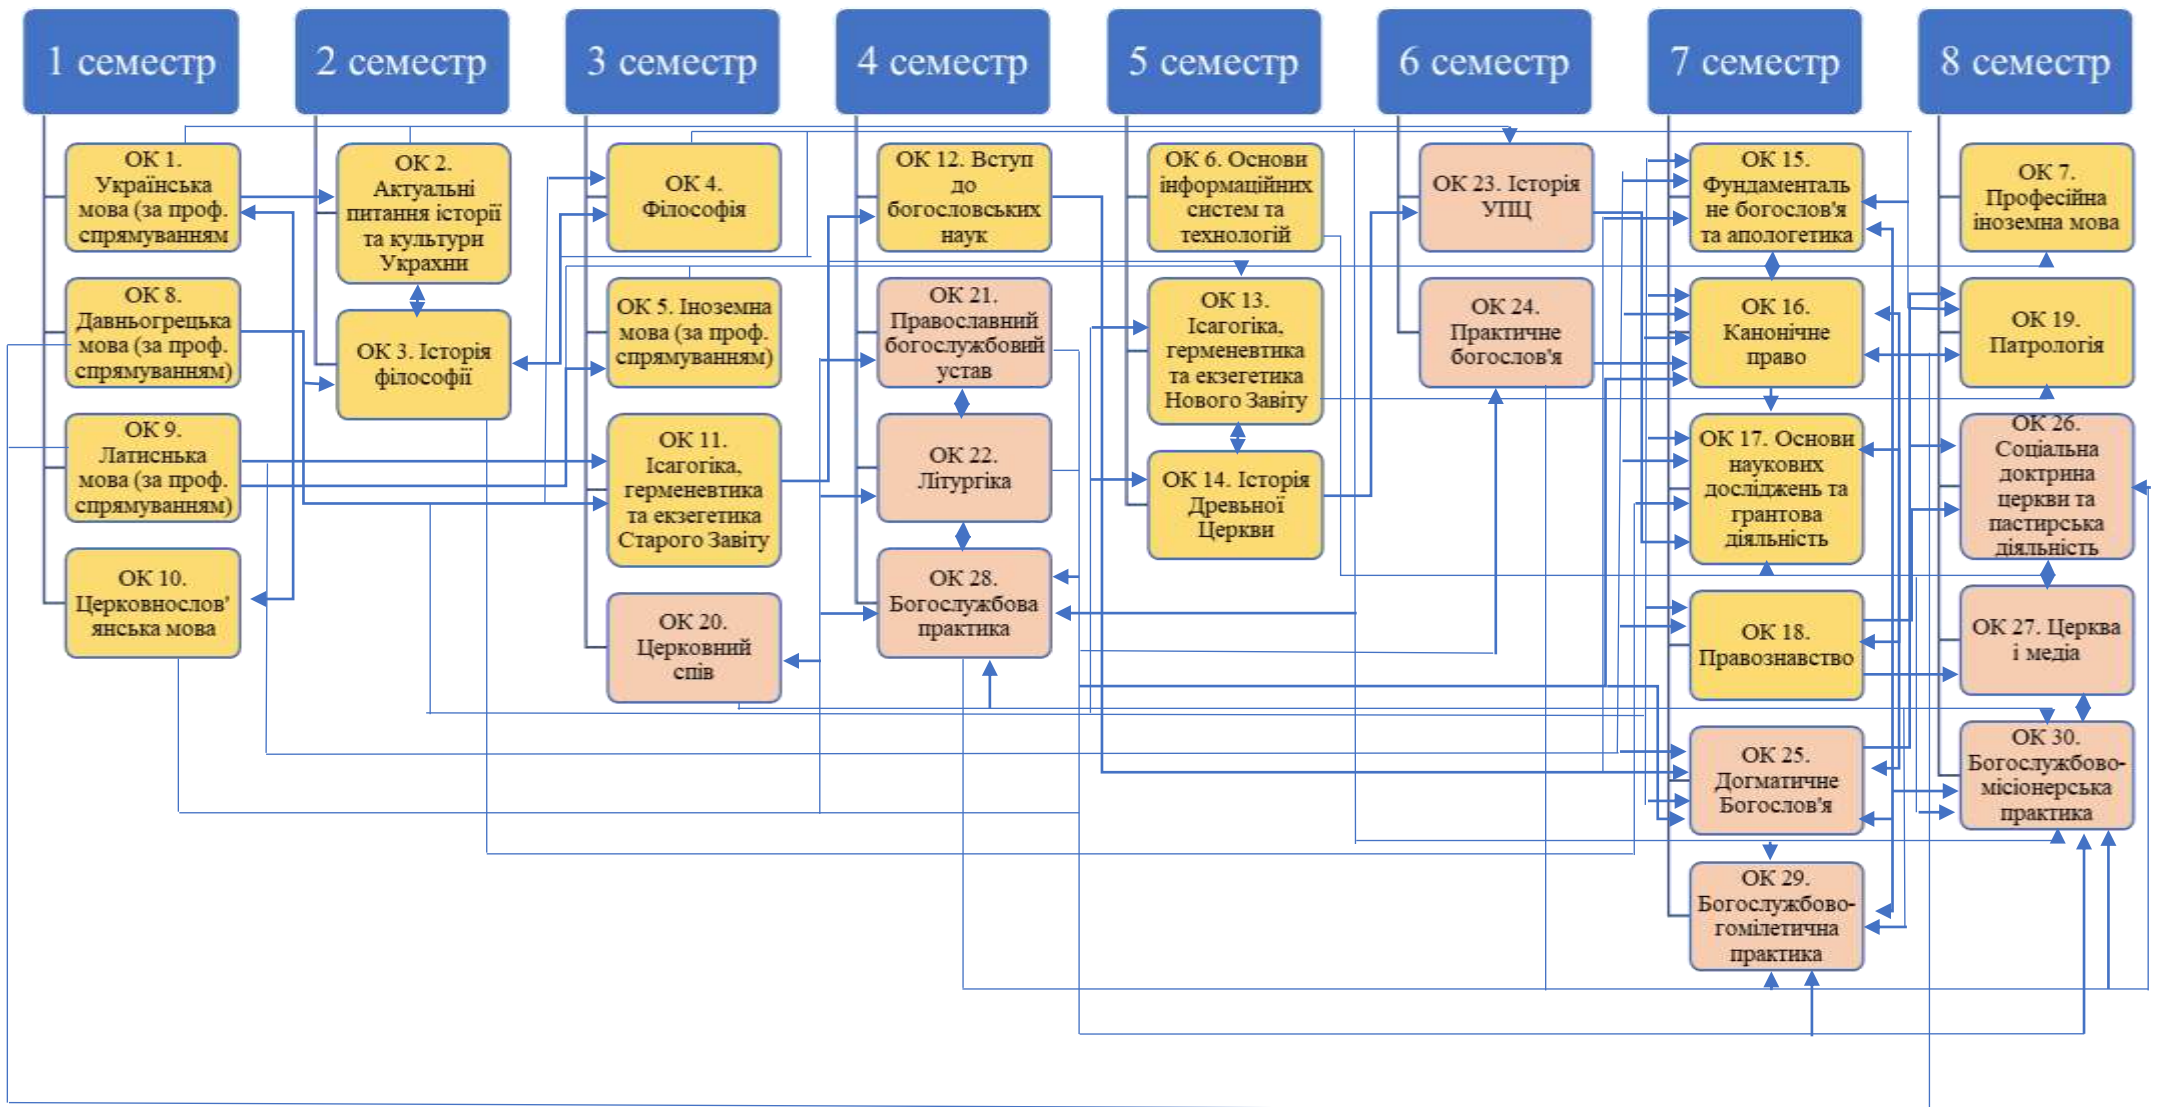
1 семестр

ОК 1. Українська мова (за проф. спрямуванням

ОК 8. Давньогрецька мова (за проф. спрямуванням)

ОК 9. Латинська мова (за проф. спрямуванням)

ОК 10. Церковнослов'янська мова

2 семестр

ОК 2. Актуальні питання історії та культури України

ОК 3. Історія філософії

3 семестр

ОК 4. Філософія

ОК 5. Іноземна мова (за проф. спрямуванням)

ОК 11. Ісагогіка, герменевтика та екзегетика Старого Завіту

ОК 20. Церковний спів

4 семестр

ОК 12. Вступ до богословських наук

ОК 21. Православний богослужбовий устав

ОК 22. Літургіка

ОК 28. Богослужбова практика

5 семестр

ОК 6. Основи інформаційних систем та технологій

ОК 13. Ісагогіка, герменевтика та екзегетика Нового Завіту

ОК 14. Історія Древньої Церкви

6 семестр

ОК 23. Історія УПЦ

ОК 24. Практичне богослов'я

7 семестр

ОК 15. Фундаментальне богослов'я та апологетика

ОК 16. Канонічне право

ОК 17. Основи наукових досліджень та грантова діяльність

ОК 18. Правознавство

ОК 25. Догматичне Богослов'я

ОК 29. Богослужбово-гомілетична практика

8 семестр

ОК 7. Професійна іноземна мова

ОК 19. Патрологія

ОК 26. Соціальна доктрина церкви та пастирська діяльність

ОК 27. Церква і медіа

ОК 30. Богослужбово-місіонерська практика